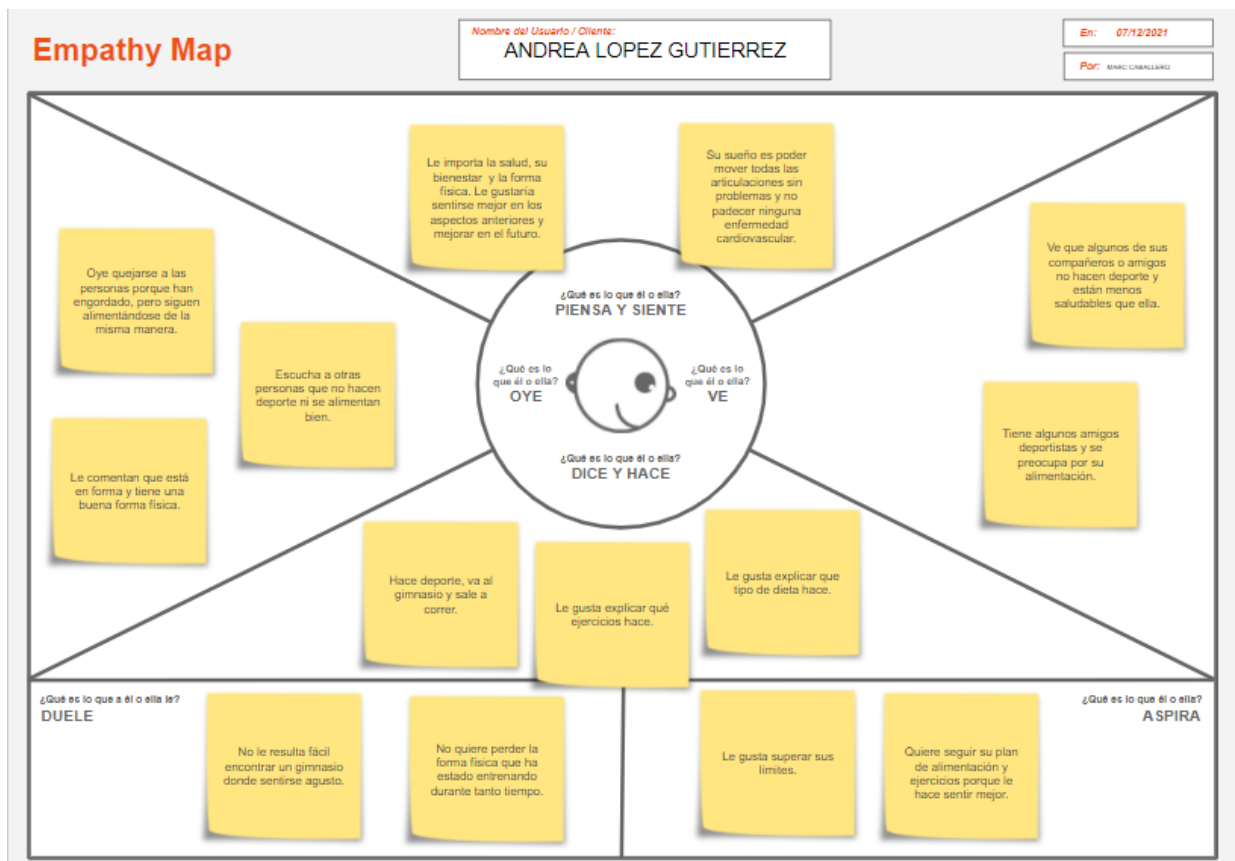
Empathy Map

Nombre del Usuario / Cliente:
ANDREA LOPEZ GUTIERREZ

En: 07/12/2021

Por: MARC CABALLERO

Le importa la salud, su bienestar y la forma física. Le gustaría sentirse mejor en los aspectos anteriores y mejorar en el futuro.

Su sueño es poder mover todas las articulaciones sin problemas y no padecer ninguna enfermedad cardiovascular.

¿Qué es lo que él o ella?
PIENSA Y SIENTE

Oye quejarse a las personas porque han engordado, pero siguen alimentándose de la misma manera.

Escucha a otras personas que no hacen deporte ni se alimentan bien.

Le comentan que está en forma y tiene una buena forma física.

¿Qué es lo que él o ella?
OYE

¿Qué es lo que él o ella?
VE

Ve que algunos de sus compañeros o amigos no hacen deporte y están menos saludables que ella.

Tiene algunos amigos deportistas y se preocupa por su alimentación.

¿Qué es lo que él o ella?
DICE Y HACE

Hace deporte, va al gimnasio y sale a correr.

Le gusta explicar qué ejercicios hace.

Le gusta explicar que tipo de dieta hace.

¿Qué es lo que a él o ella le?
DUELE

No le resulta fácil encontrar un gimnasio donde sentirse agusto.

No quiere perder la forma física que ha estado entrenando durante tanto tiempo.

¿Qué es lo que él o ella?
ASPIRA

Le gusta superar sus límites.

Quiere seguir su plan de alimentación y ejercicios porque le hace sentir mejor.